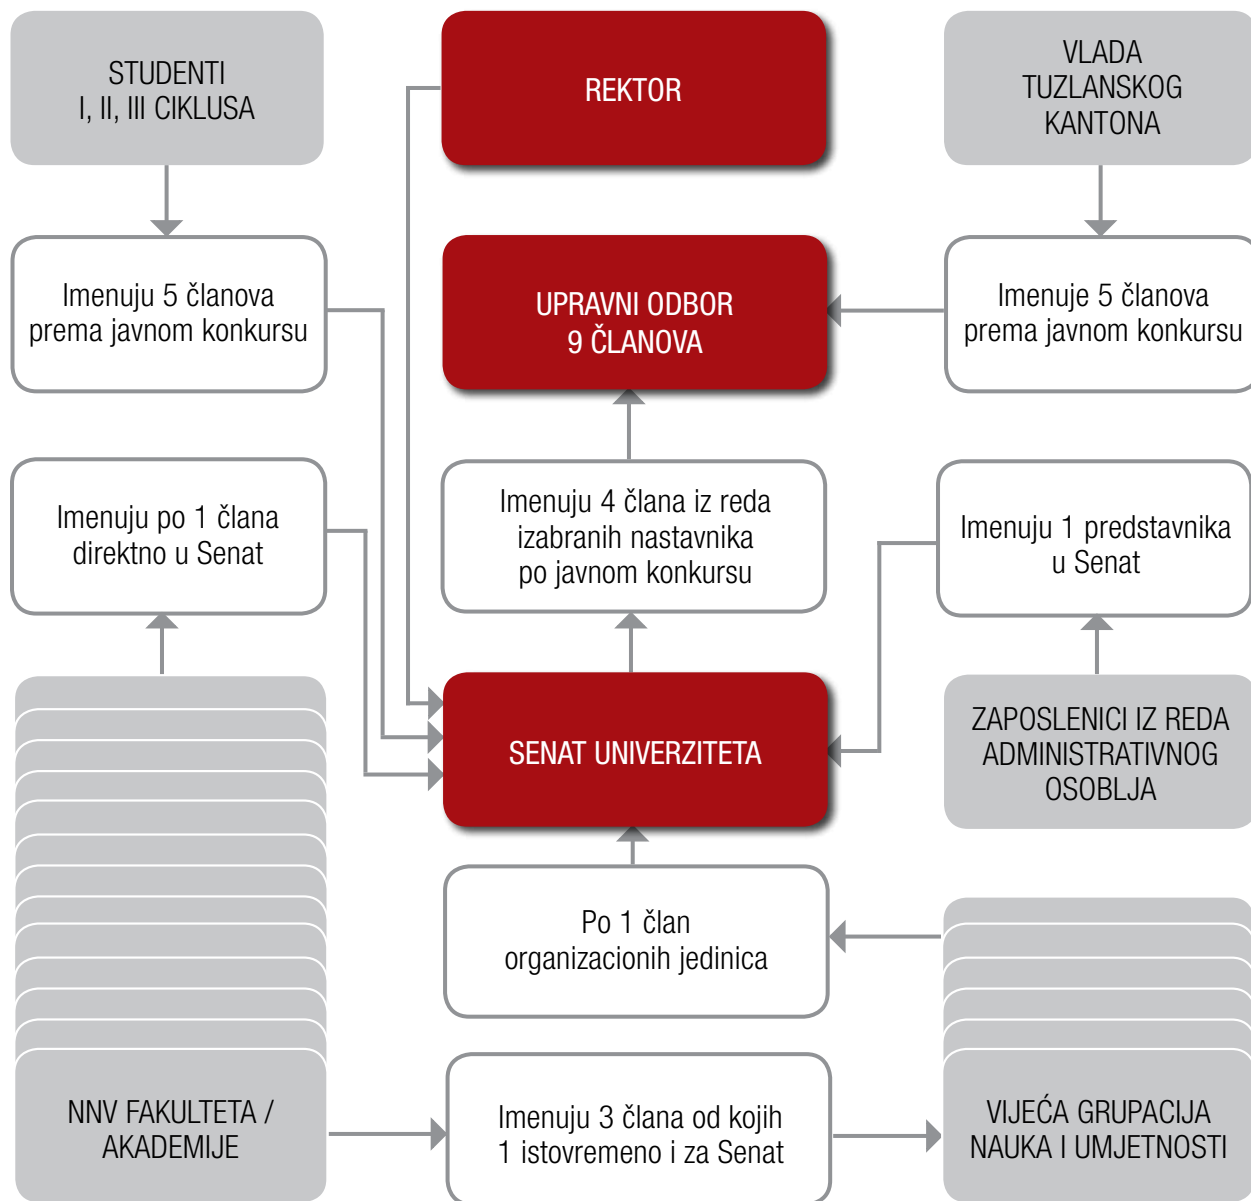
STUDENTI
I, II, III CIKLUSA

REKTOR

VLADA
TUZLANSKOG
KANTONA

Imenuju 5 članova
prema javnom konkursu

UPRAVNI ODBOR
9 ČLANOVA

Imenuje 5 članova
prema javnom konkursu

Imenuju po 1 člana
direktno u Senat

Imenuju 4 člana iz reda
izabranih nastavnika
po javnom konkursu

Imenuju 1 predstavnika
u Senat

SENAT UNIVERZITETA

ZAPOSLENICI IZ REDA
ADMINISTRATIVNOG
OSOBLJA

Po 1 član
organizacionih jedinica

NNV FAKULTETA /
AKADEMIJE

Imenuju 3 člana od kojih
1 istovremeno i za Senat

VIJEĆA GRUPACIJA
NAUKA I UMJETNOSTI